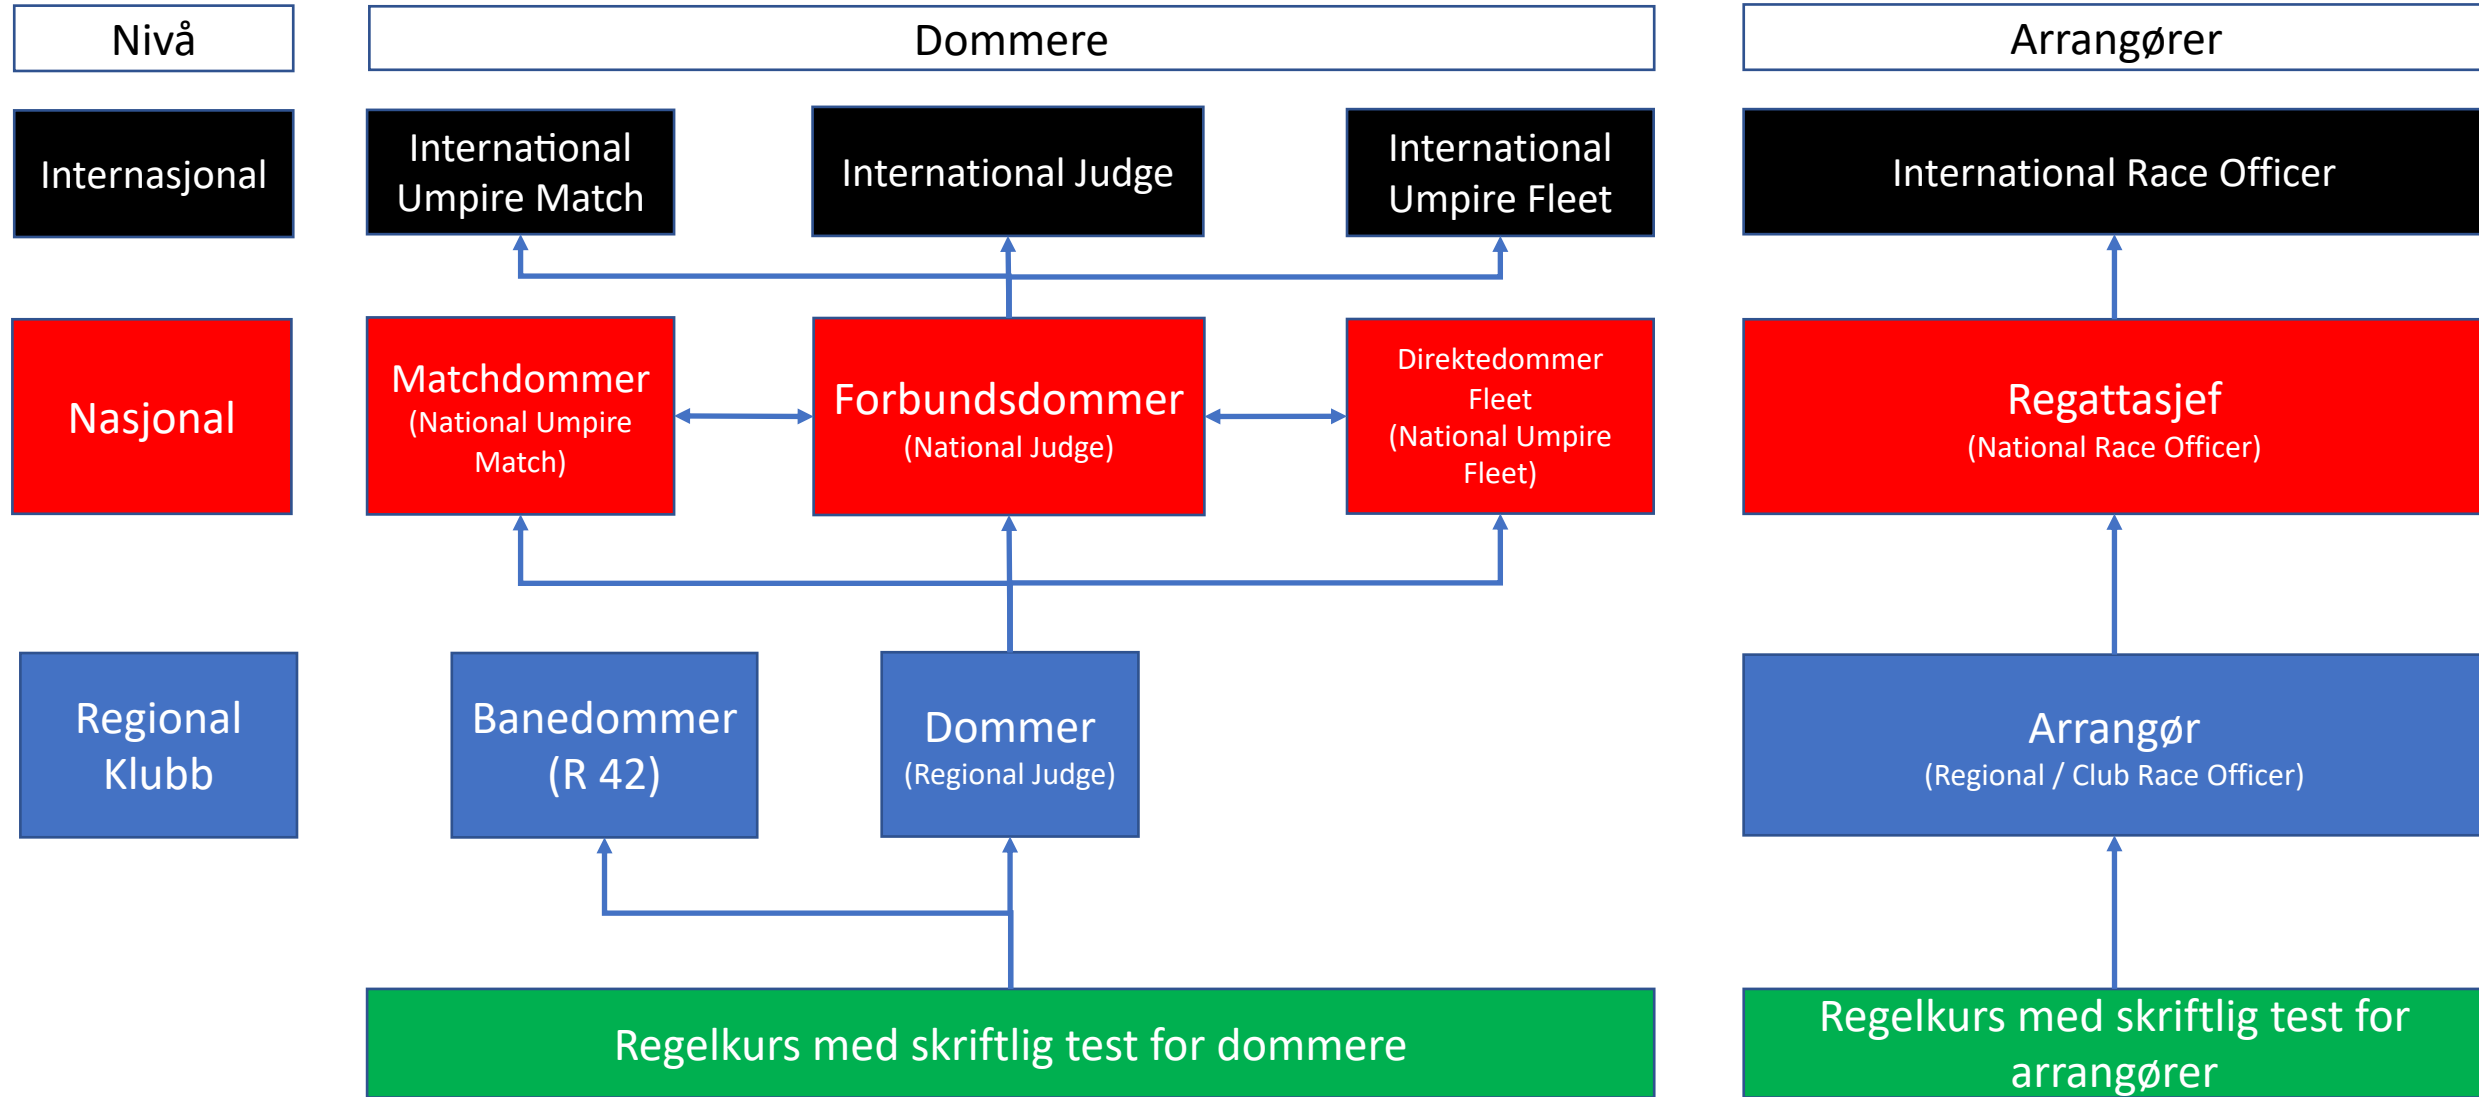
Nivå

Dommere

Arrangører

Internasjonal

International Umpire Match

International Judge

International Umpire Fleet

International Race Officer

Nasjonal

Matchdommer (National Umpire Match)

Forbundsdommer (National Judge)

Direktedommer Fleet (National Umpire Fleet)

Regattasjef (National Race Officer)

Regional Klubb

Banedommer (R 42)

Dommer (Regional Judge)

Arrangør (Regional / Club Race Officer)

Regelkurs med skriftlig test for dommere

Regelkurs med skriftlig test for arrangører